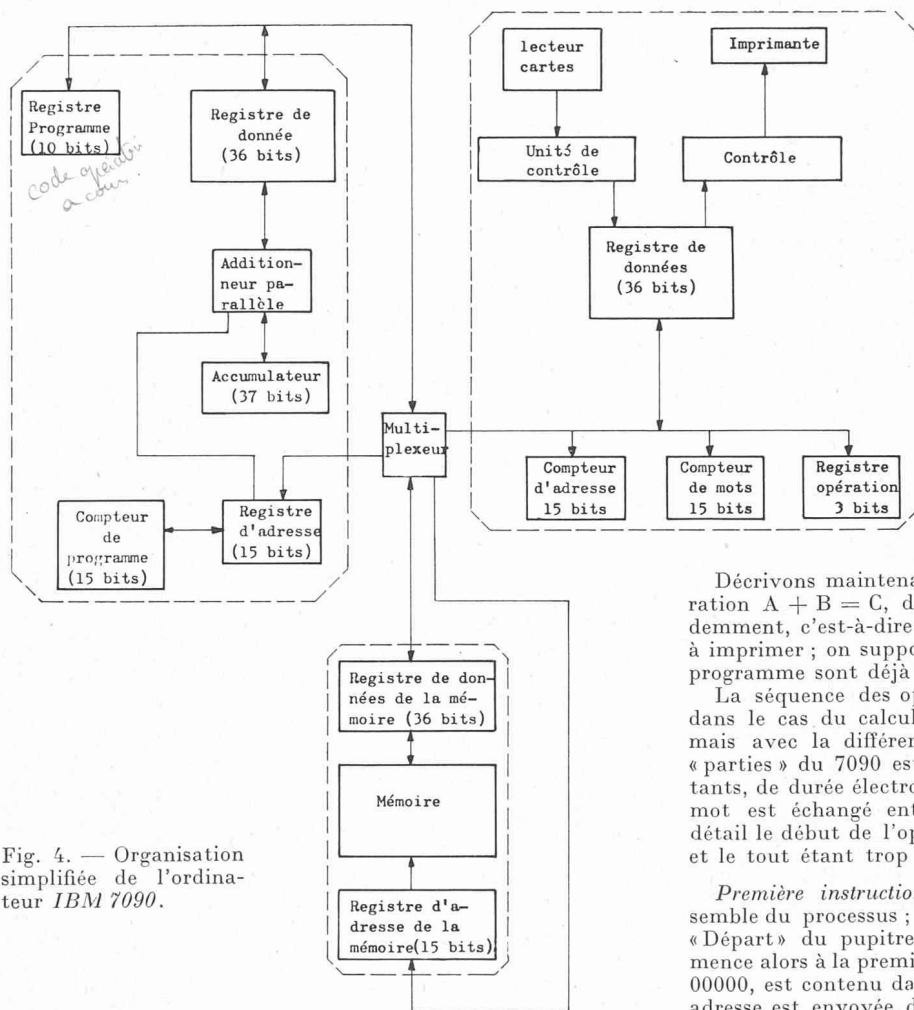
Registre Programme (10 bits)

code opératoire en cours

Registre de donnée (36 bits)

Additionneur parallèle

Accumulateur (37 bits)

Compteur de programme (15 bits)

Registre d'adresse (15 bits)

Multiplexeur

lecteur cartes

Imprimante

Unité de contrôle

Contrôle

Registre de données (36 bits)

Compteur d'adresse 15 bits

Compteur de mots 15 bits

Registre opération 3 bits

Registre de données de la mémoire (36 bits)

Mémoire

Registre d'adresse de la mémoire (15 bits)

Fig. 4. — Organisation simplifiée de l'ordinateur IBM 7090.

Décrivons maintena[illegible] ration A + B = C, d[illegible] demment, c'est-à-dire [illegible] à imprimer ; on suppo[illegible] programme sont déjà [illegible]

La séquence des op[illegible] dans le cas du calcul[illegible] mais avec la différen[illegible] « parties » du 7090 es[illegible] tants, de durée électro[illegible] mot est échangé ent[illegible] détail le début de l'op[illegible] et le tout étant trop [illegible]

Première instructio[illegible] semble du processus ; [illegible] « Départ » du pupitre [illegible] mence alors à la premi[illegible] 00000, est contenu da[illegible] adresse est envoyée d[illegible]